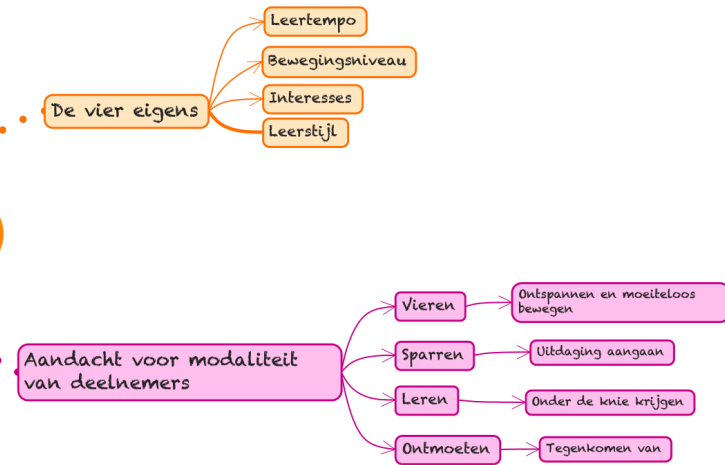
De vier eigens

Leertempo

Bewegingsniveau

Interesses

Leerstijl

Aandacht voor modaliteit van deelnemers

Vieren

Ontspannen en moeiteloos bewegen

Sparren

Uitdaging aangaan

Leren

Onder de knie krijgen

Ontmoeten

Tegenkomen van